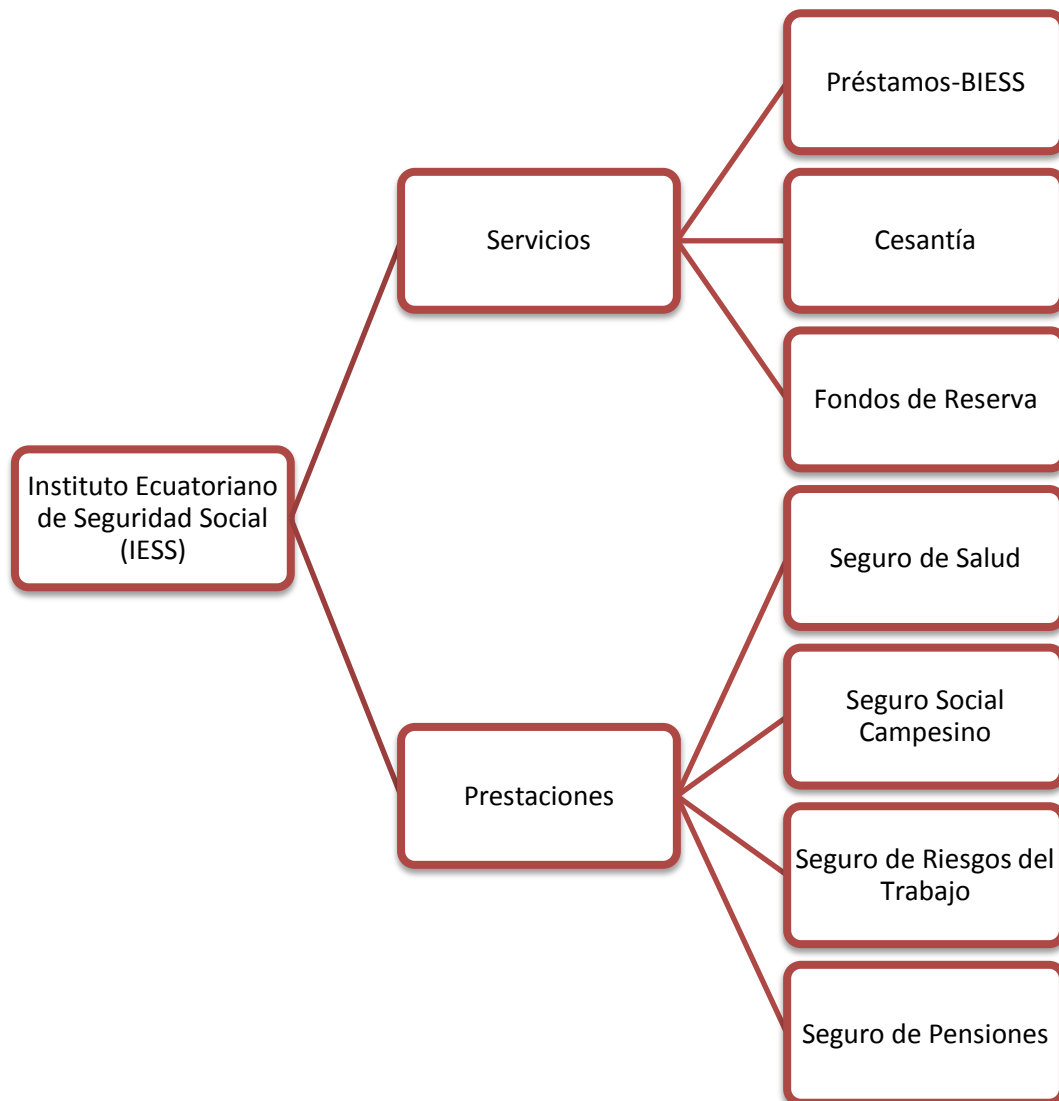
Instituto Ecuatoriano de Seguridad Social (IESS)

Servicios

Préstamos-BIESS

Cesantía

Fondos de Reserva

Prestaciones

Seguro de Salud

Seguro Social Campesino

Seguro de Riesgos del Trabajo

Seguro de Pensiones